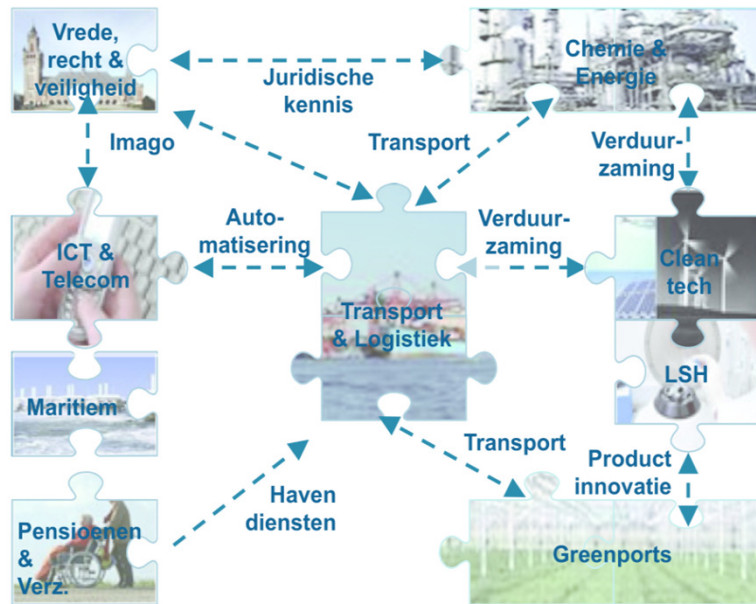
Vrede, recht & veiligheid

Juridische kennis

Chemie & Energie

Imago

Transport

Verduurzaming

Automatisering

Verduurzaming

ICT & Telecom

Transport & Logistiek

Clean tech

Maritiem

LSH

Transport

Product innovatie

Haven diensten

Pensioenen & Verz.

Greenports